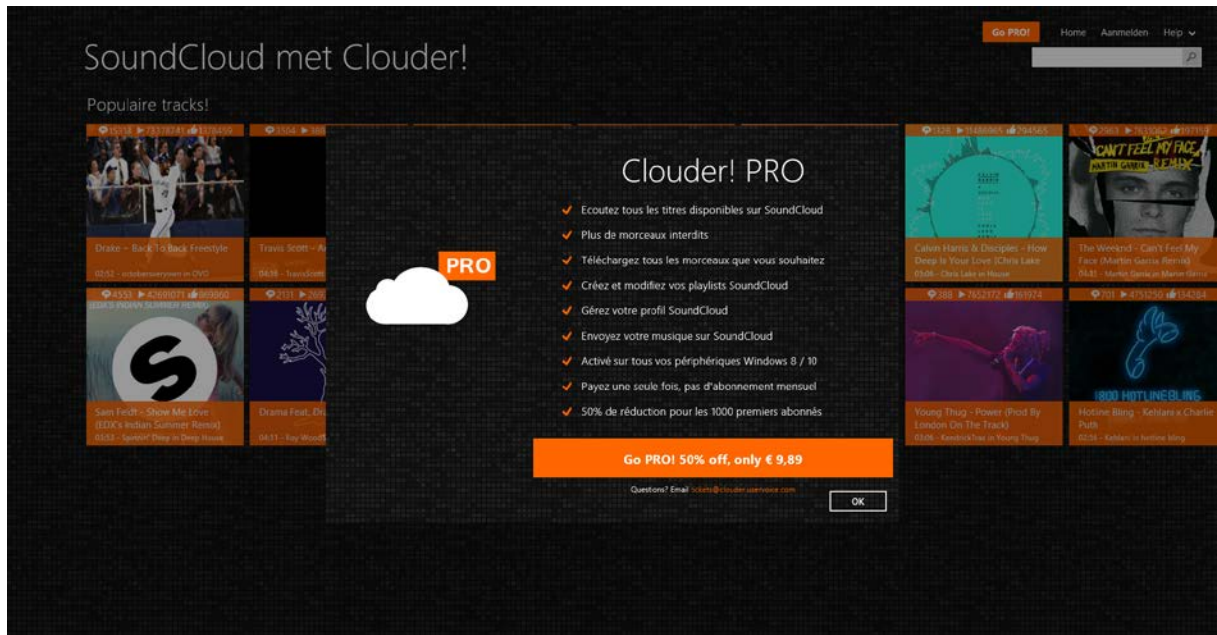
SoundCloud met Clouder!

Go PRO! Home Aanmelden Help

Populaire tracks!

15353 ▶ 73378741 1378459

Drake – Back To Back Freestyle
02:52 - octobersveryown in OVO

2504 ▶ 388

Travis Scott – A
04:38 - TravisScott

4553 ▶ 42689071 919860

Sam Feldt - Show Me Love (EDX's Indian Summer Remix)
03:53 - Spinnin' Deep in Deep House

2131 ▶ 269

Drama Feat. Dr
04:11 - Roy Woods

1328 ▶ 11486965 294565

Calvin Harris & Disciples - How Deep Is Your Love (Chris Lake
03:06 - Chris Lake in House

2963 ▶ 7633062 197153

The Weeknd - Can't Feel My Face (Martin Garrix Remix)
04:41 - Martin Garrix in Martin Garrix

388 ▶ 7652172 161974

Young Thug - Power (Prod By London On The Track)
03:06 - KendrickTrae in Young Thug

701 ▶ 4751250 134284

Hotline Bling - Kehlani x Charlie Puth
02:16 - Kehlani in hotline bling

PRO

Clouder! PRO

Ecoutez tous les titres disponibles sur SoundCloud
Plus de morceaux interdits
Téléchargez tous les morceaux que vous souhaitez
Créez et modifiez vos playlists SoundCloud
Gérez votre profil SoundCloud
Envoyez votre musique sur SoundCloud
Activé sur tous vos périphériques Windows 8 / 10
Payez une seule fois, pas d'abonnement mensuel
50% de réduction pour les 1000 premiers abonnés

Go PRO! 50% off, only € 9,89

Questions? Email tickets@clouder.uservoice.com

OK